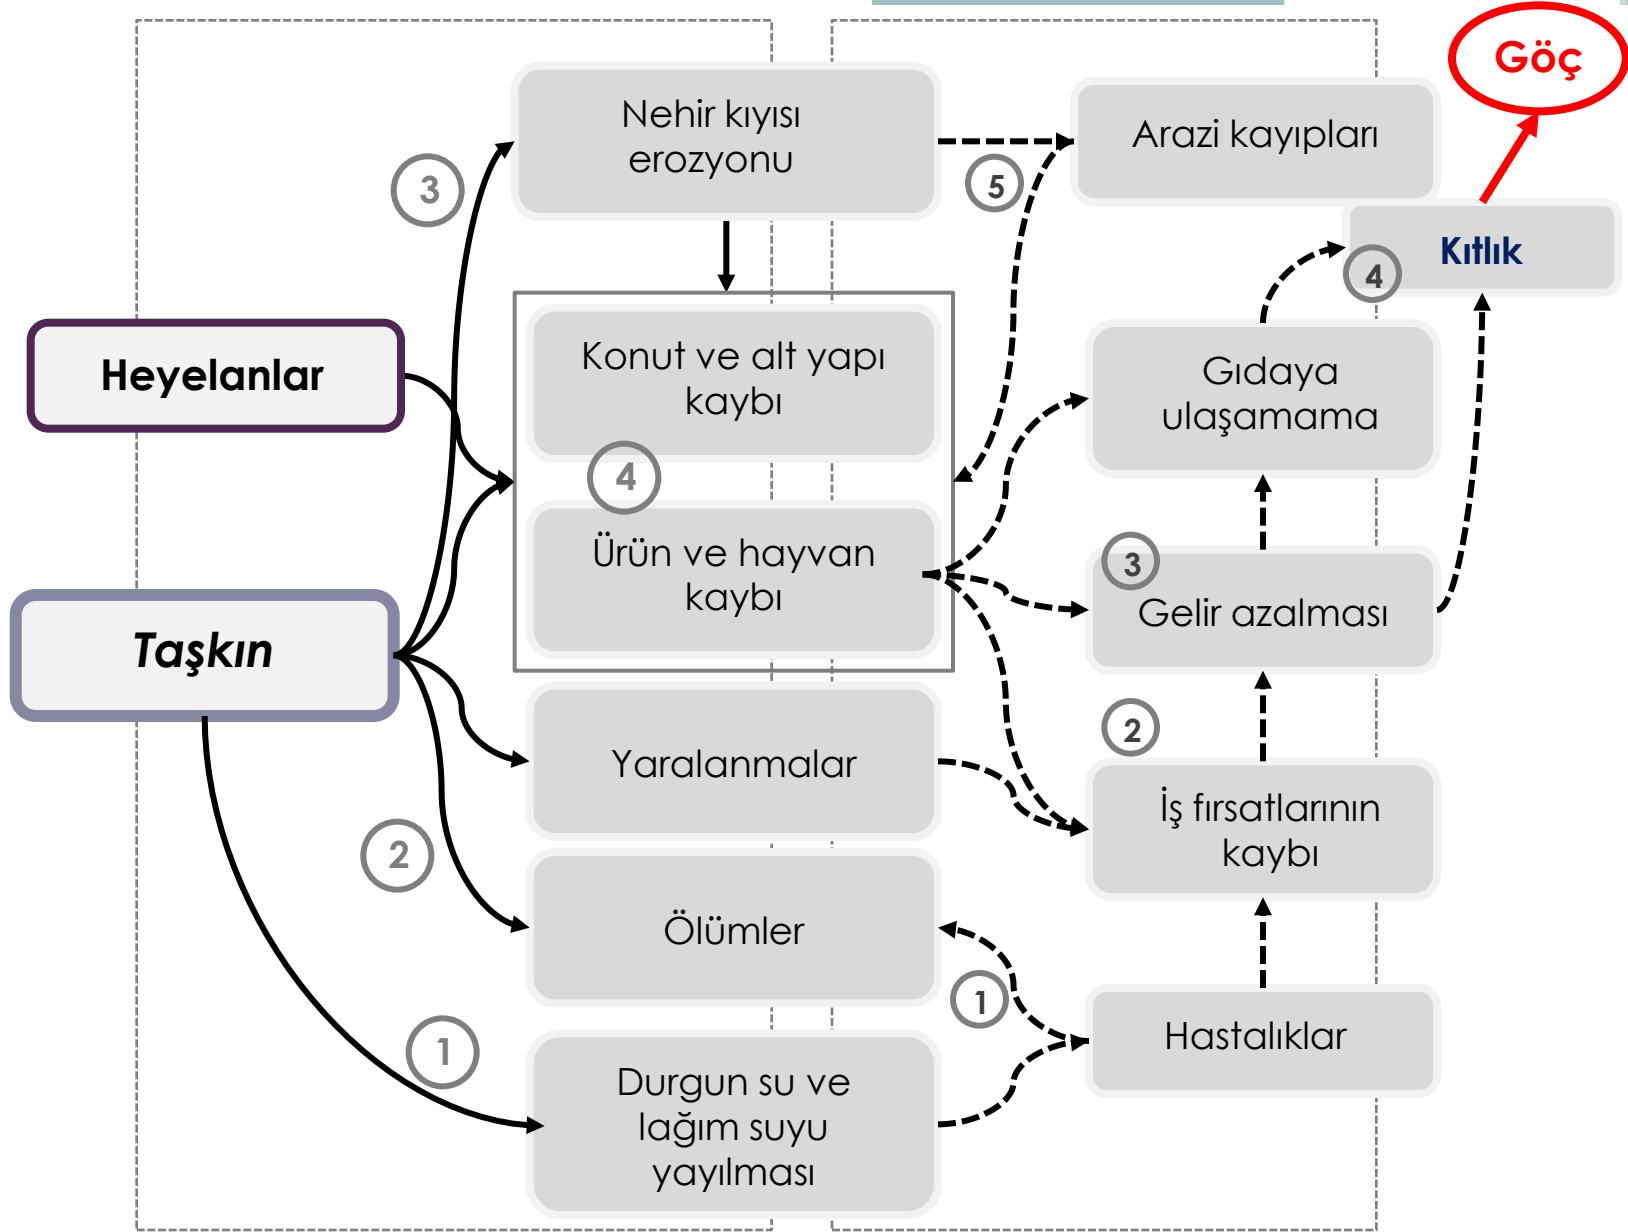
Göç

Nehir kıyısı erozyonu

Arazi kayıpları

Kıtlık

3

5

4

Heyelanlar

Konut ve alt yapı kaybı

Gıdaya ulaşamama

4

Ürün ve hayvan kaybı

3

Gelir azalması

Taşkın

Yaralanmalar

2

İş fırsatlarının kaybı

2

Ölümler

1

Hastalıklar

1

Durgun su ve lağım suyu yayılması